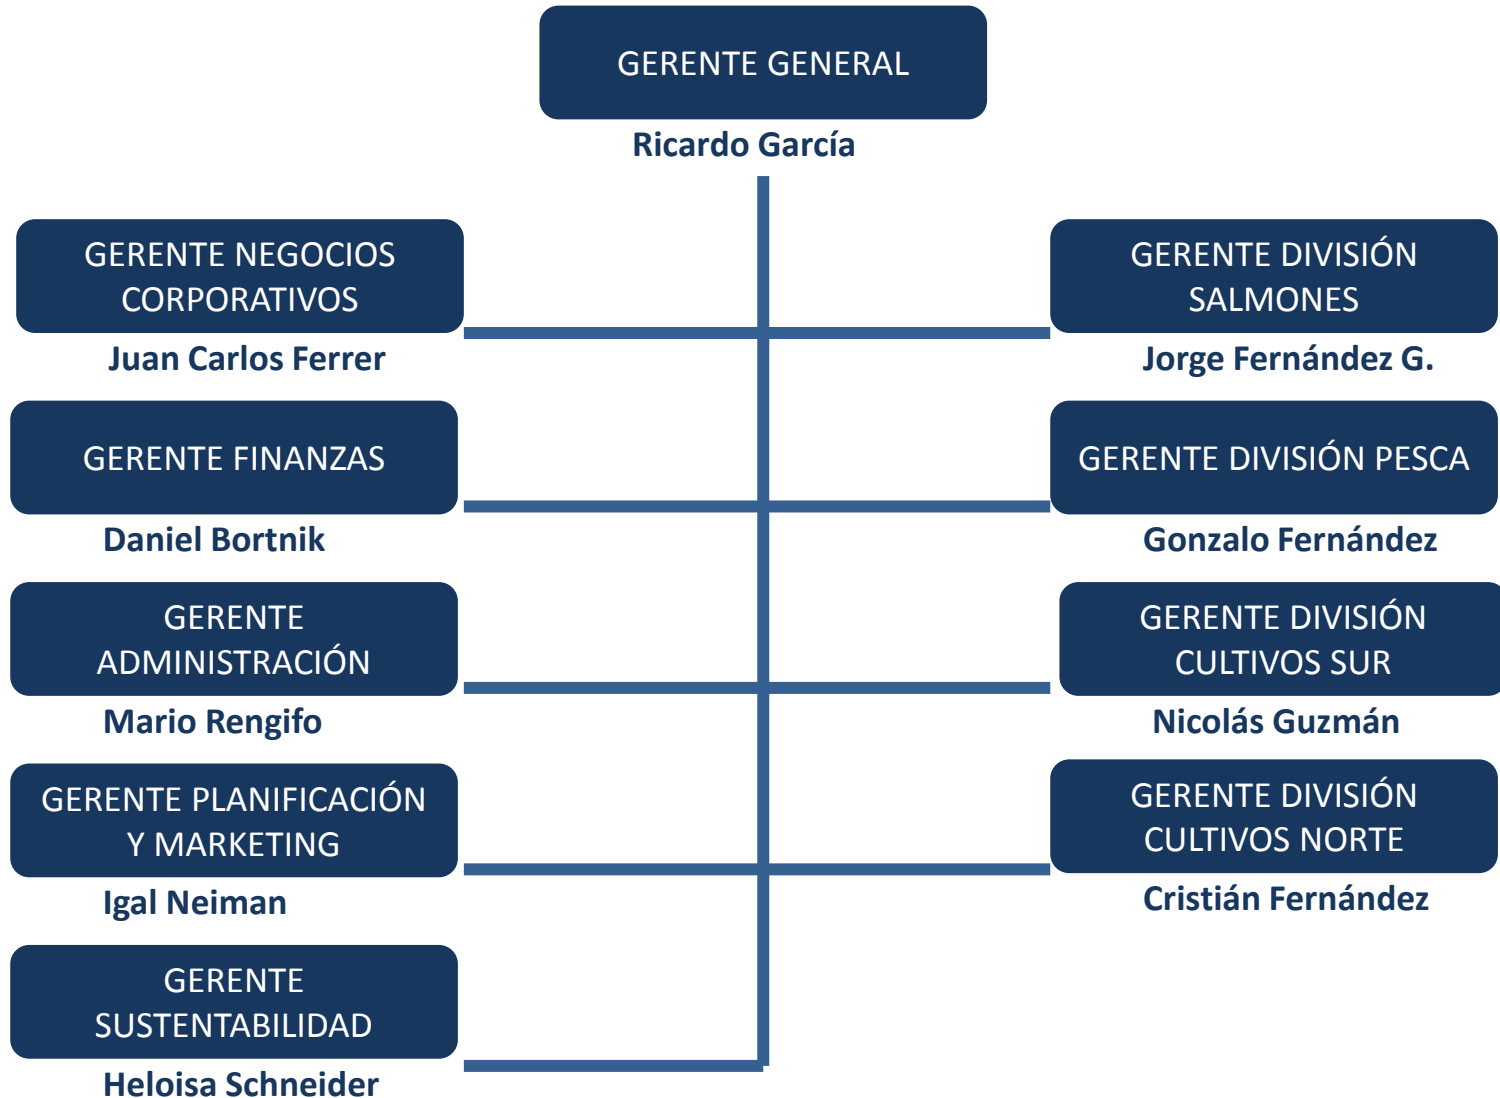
GERENTE GENERAL
Ricardo García

GERENTE NEGOCIOS CORPORATIVOS
Juan Carlos Ferrer

GERENTE DIVISIÓN SALMONES
Jorge Fernández G.

GERENTE FINANZAS
Daniel Bortnik

GERENTE DIVISIÓN PESCA
Gonzalo Fernández

GERENTE ADMINISTRACIÓN
Mario Rengifo

GERENTE DIVISIÓN CULTIVOS SUR
Nicolás Guzmán

GERENTE PLANIFICACIÓN Y MARKETING
Igal Neiman

GERENTE DIVISIÓN CULTIVOS NORTE
Cristián Fernández

GERENTE SUSTENTABILIDAD
Heloisa Schneider